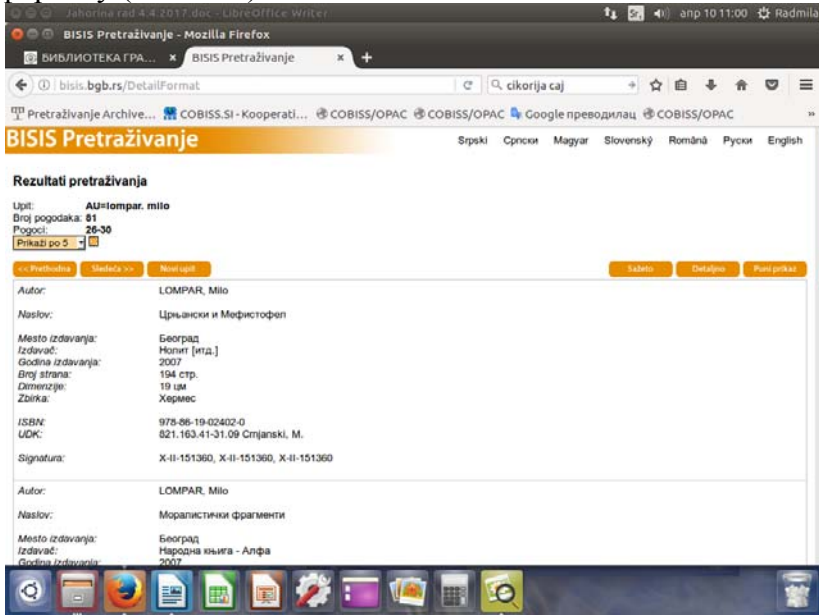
Jahorina rad 4.4.2017.doc - LibreOffice Writer
апр 10 11:00 Radmila
BISIS Pretraživanje - Mozilla Firefox
БИБЛИОТЕКА ГРА... ×
BISIS Pretraživanje ×
bisis.bgb.rs/DetailFormat
cikorija caj
Pretraživanje Archive... COBISS.SI - Kooperati... COBISS/OPAC COBISS/OPAC Google преводилац COBISS/OPAC
BISIS Pretraživanje
Srpski Српски Magyar Slovenský Română Руски English

Rezultati pretraživanja

Upit: AU=lompar. milo
Broj pogodaka: 81
Pogoci: 26-30
Prikaži po 5

<< Prethodna Sledeća >> Novi upit Sažeto Detaljno Puni prikaz

| | |
|---|---|
| Autor: | LOMPAR, Milo |
| Naslov: | Црњански и Мефистофел |
| Mesto izdavanja: | Београд |
| Izdavač: | Нолит [итд.] |
| Godina izdavanja: | 2007 |
| Broj strana: | 194 стр. |
| Dimenzije: | 19 цм |
| Zbirka: | Хермес |
| ISBN: | 978-86-19-02402-0 |
| UDK: | 821.163.41-31.09 Crnjanski, M. |
| Signatura: | X-II-151360, X-II-151360, X-II-151360 |
| Autor: | LOMPAR, Milo |
| Naslov: | Моралистички фрагменти |
| Mesto izdavanja: | Београд |
| Izdavač: | Народна књига - Алфа |
| Godina izdavanja: | 2007 |